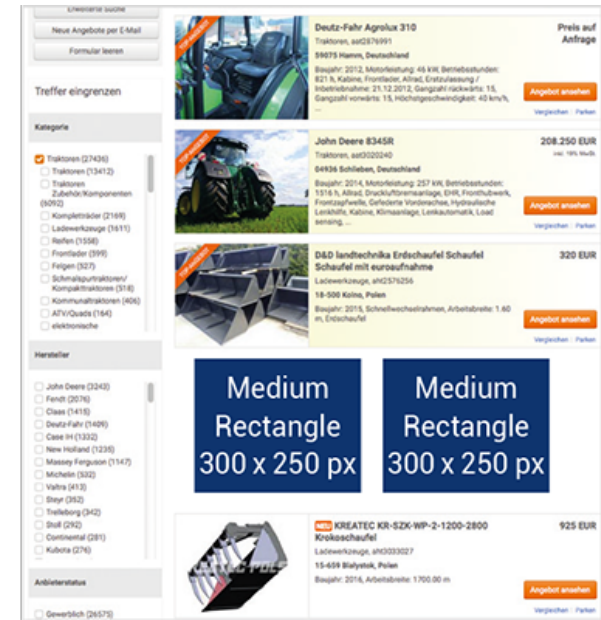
Erweiterte Suche

Neue Angebote per E-Mail

Formular leeren

Treffer eingrenzen

Kategorie

Traktoren (27436)
Traktoren (13412)
Traktoren Zubehör/Komponenten (6092)
Kompletträder (2169)
Ladewerkzeuge (1611)
Reifen (1558)
Frontlader (599)
Felgen (527)
Schmalspurtraktoren/ Kompakttraktoren (518)
Kommunaltraktoren (406)
ATV/Quads (164)
elektronische

Hersteller

John Deere (3243)
Fendt (2076)
Claas (1415)
Deutz-Fahr (1409)
Case IH (1332)
New Holland (1235)
Massey Ferguson (1147)
Michelin (532)
Valtra (413)
Steyr (352)
Trelleborg (342)
Stoll (292)
Continental (281)
Kubota (276)

Anbieterstatus

Gewerblich (26575)

TOP-ANGEBOT

Deutz-Fahr Agrolux 310
Traktoren, ast2876991
59075 Hamm, Deutschland
Baujahr: 2012, Motorleistung: 46 kW, Betriebsstunden: 821 h, Kabine, Frontlader, Allrad, Erstzulassung / Inbetriebnahme: 21.12.2012, Ganzzahl rückwärts: 15, Ganzzahl vorwärts: 15, Höchstgeschwindigkeit: 40 km/h, ...

Preis auf Anfrage

Angebot ansehen

Vergleichen | Parken

TOP-ANGEBOT

John Deere 8345R
Traktoren, ast3020240
04936 Schlieben, Deutschland
Baujahr: 2014, Motorleistung: 257 kW, Betriebsstunden: 1516 h, Allrad, Druckluftbremsanlage, EHR, Fronthubwerk, Frontzapfwelle, Gefederte Vorderachse, Hydraulische Lenkhilfe, Kabine, Klimaanlage, Lenkautomatik, Load sensing, ...

208.250 EUR
inkl. 19% MwSt.

Angebot ansehen

Vergleichen | Parken

TOP-ANGEBOT

D&D landtechnika Erdschaufel Schaufel Schaufel mit euroaufnahme
Ladewerkzeuge, aht2576256
18-500 Kolno, Polen
Baujahr: 2015, Schnellwechselrahmen, Arbeitsbreite: 1.60 m, Erdschaufel

320 EUR

Angebot ansehen

Vergleichen | Parken

Medium Rectangle 300 x 250 px

Medium Rectangle 300 x 250 px

NEU KREATEC KR-SZK-WP-2-1200-2800 Krokoschaufel
Ladewerkzeuge, aht3033027
15-659 Bialystok, Polen
Baujahr: 2016, Arbeitsbreite: 1700.00 m

925 EUR

Angebot ansehen

Vergleichen | Parken